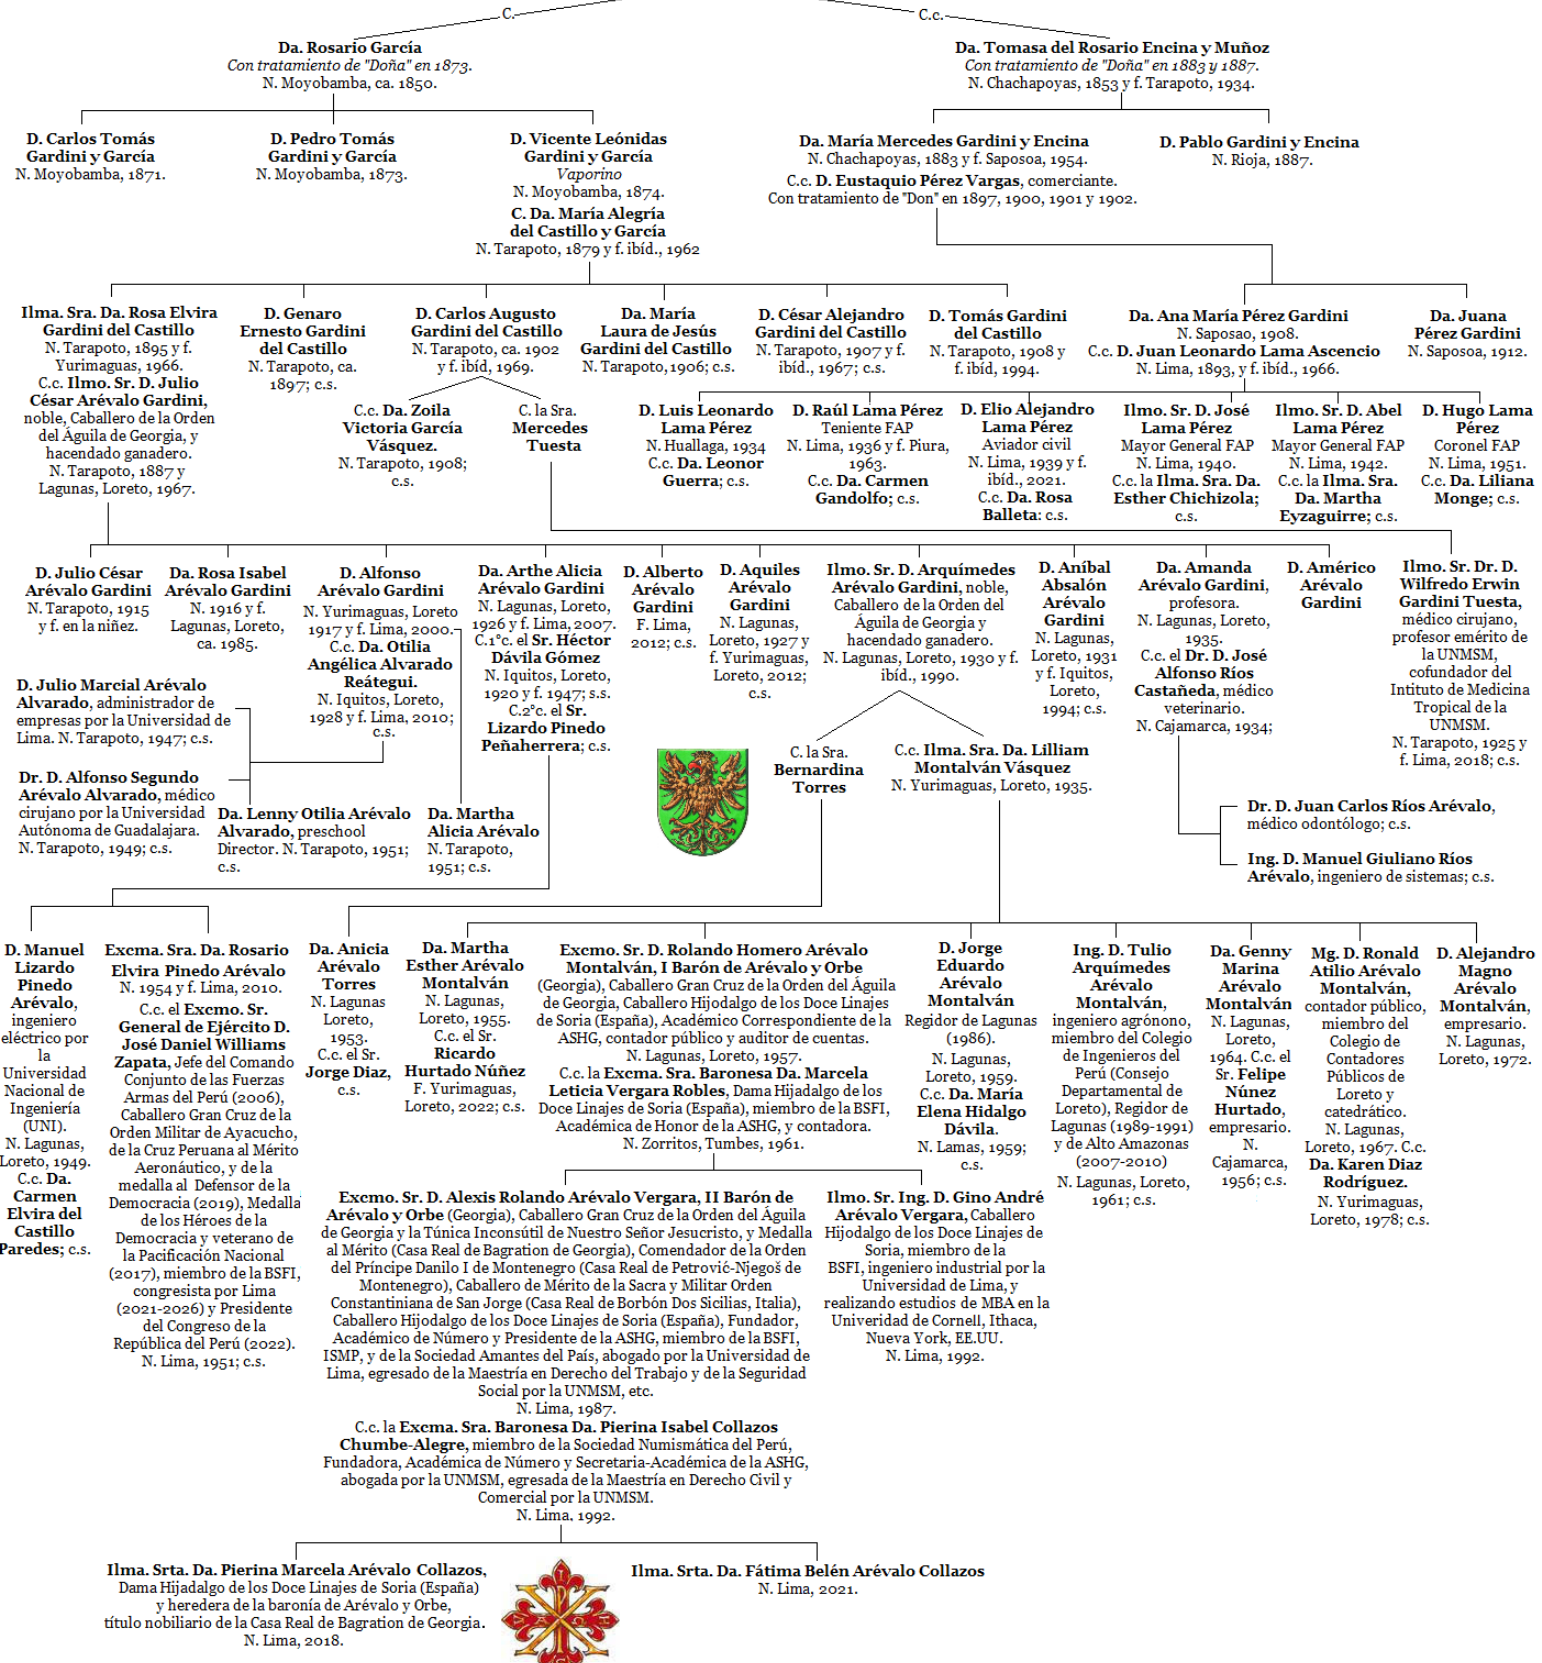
C.

C.c.

**Da. Rosario García**
*Con tratamiento de "Doña" en 1873.*
N. Moyobamba, ca. 1850.

**Da. Tomasa del Rosario Encina y Muñoz**
*Con tratamiento de "Doña" en 1883 y 1887.*
N. Chachapoyas, 1853 y f. Tarapoto, 1934.

**D. Carlos Tomás Gardini y García**
N. Moyobamba, 1871.

**D. Pedro Tomás Gardini y García**
N. Moyobamba, 1873.

**D. Vicente Leónidas Gardini y García**
*Vaporino*
N. Moyobamba, 1874.
**C. Da. María Alegría del Castillo y García**
N. Tarapoto, 1879 y f. ibíd., 1962

**Da. María Mercedes Gardini y Encina**
N. Chachapoyas, 1883 y f. Saposoa, 1954.
C.c. **D. Eustaquio Pérez Vargas**, comerciante.
Con tratamiento de "Don" en 1897, 1900, 1901 y 1902.

**D. Pablo Gardini y Encina**
N. Rioja, 1887.

**Ilma. Sra. Da. Rosa Elvira Gardini del Castillo**
N. Tarapoto, 1895 y f. Yurimaguas, 1966.
C.c. **Ilmo. Sr. D. Julio César Arévalo Gardini**, noble, Caballero de la Orden del Águila de Georgia, y hacendado ganadero.
N. Tarapoto, 1887 y Lagunas, Loreto, 1967.

**D. Genaro Ernesto Gardini del Castillo**
N. Tarapoto, ca. 1897; c.s.

**D. Carlos Augusto Gardini del Castillo**
N. Tarapoto, ca. 1902 y f. ibíd, 1969.

C.c. **Da. Zoila Victoria García Vásquez.**
N. Tarapoto, 1908; c.s.

C. la Sra. **Mercedes Tuesta**

**Da. María Laura de Jesús Gardini del Castillo**
N. Tarapoto, 1906; c.s.

**D. César Alejandro Gardini del Castillo**
N. Tarapoto, 1907 y f. ibíd., 1967; c.s.

**D. Tomás Gardini del Castillo**
N. Tarapoto, 1908 y f. ibíd, 1994.

**Da. Ana María Pérez Gardini**
N. Saposao, 1908.
C.c. **D. Juan Leonardo Lama Ascencio**
N. Lima, 1893, y f. ibíd., 1966.

**Da. Juana Pérez Gardini**
N. Saposoa, 1912.

**D. Luis Leonardo Lama Pérez**
N. Huallaga, 1934
C.c. **Da. Leonor Guerra**; c.s.

**D. Raúl Lama Pérez**
Teniente FAP
N. Lima, 1936 y f. Piura, 1963.
C.c. **Da. Carmen Gandolfo**; c.s.

**D. Elio Alejandro Lama Pérez**
Aviador civil
N. Lima, 1939 y f. ibíd., 2021.
C.c. **Da. Rosa Balleta**; c.s.

**Ilmo. Sr. D. José Lama Pérez**
Mayor General FAP
N. Lima, 1940.
C.c. la **Ilma. Sra. Da. Esther Chichizola**; c.s.

**Ilmo. Sr. D. Abel Lama Pérez**
Mayor General FAP
N. Lima, 1942.
C.c. la **Ilma. Sra. Da. Martha Eyzaguirre**; c.s.

**D. Hugo Lama Pérez**
Coronel FAP
N. Lima, 1951.
C.c. **Da. Liliana Monge**; c.s.

**D. Julio César Arévalo Gardini**
N. Tarapoto, 1915 y f. en la niñez.

**Da. Rosa Isabel Arévalo Gardini**
N. 1916 y f. Lagunas, Loreto, ca. 1985.

**D. Alfonso Arévalo Gardini**
N. Yurimaguas, Loreto 1917 y f. Lima, 2000.
C.c. **Da. Otilia Angélica Alvarado Reátegui.**
N. Iquitos, Loreto, 1928 y f. Lima, 2010; c.s.

**Da. Arthe Alicia Arévalo Gardini**
N. Lagunas, Loreto, 1926 y f. Lima, 2007.
C.1°c. el **Sr. Héctor Dávila Gómez**
N. Iquitos, Loreto, 1920 y f. 1947; s.s.
C.2°c. el **Sr. Lizardo Pinedo Peñaherrera**; c.s.

**D. Alberto Arévalo Gardini**
F. Lima, 2012; c.s.

**D. Aquiles Arévalo Gardini**
N. Lagunas, Loreto, 1927 y f. Yurimaguas, Loreto, 2012; c.s.

**Ilmo. Sr. D. Arquímedes Arévalo Gardini**, noble, Caballero de la Orden del Águila de Georgia y hacendado ganadero.
N. Lagunas, Loreto, 1930 y f. ibíd., 1990.

**D. Aníbal Absalón Arévalo Gardini**
N. Lagunas, Loreto, 1931 y f. Iquitos, Loreto, 1994; c.s.

**Da. Amanda Arévalo Gardini**, profesora.
N. Lagunas, Loreto, 1935.
C.c. el **Dr. D. José Alfonso Ríos Castañeda**, médico veterinario.
N. Cajamarca, 1934;

**D. Américo Arévalo Gardini**

**Ilmo. Sr. Dr. D. Wilfredo Erwin Gardini Tuesta,** médico cirujano, profesor emérito de la UNMSM, cofundador del Intituto de Medicina Tropical de la UNMSM.
N. Tarapoto, 1925 y f. Lima, 2018; c.s.

**D. Julio Marcial Arévalo Alvarado**, administrador de empresas por la Universidad de Lima. N. Tarapoto, 1947; c.s.

**Dr. D. Alfonso Segundo Arévalo Alvarado**, médico cirujano por la Universidad Autónoma de Guadalajara.
N. Tarapoto, 1949; c.s.

**Da. Lenny Otilia Arévalo Alvarado,** preschool Director. N. Tarapoto, 1951; c.s.

**Da. Martha Alicia Arévalo**
N. Tarapoto, 1951; c.s.

C. la Sra. **Bernardina Torres**

C.c. **Ilma. Sra. Da. Lilliam Montalván Vásquez**
N. Yurimaguas, Loreto, 1935.

**Dr. D. Juan Carlos Ríos Arévalo**, médico odontólogo; c.s.

**Ing. D. Manuel Giuliano Ríos Arévalo**, ingeniero de sistemas; c.s.

**D. Manuel Lizardo Pinedo Arévalo,** ingeniero eléctrico por la Universidad Nacional de Ingeniería (UNI).
N. Lagunas, Loreto, 1949.
C.c. **Da. Carmen Elvira del Castillo Paredes**; c.s.

**Excma. Sra. Da. Rosario Elvira Pinedo Arévalo**
N. 1954 y f. Lima, 2010.
C.c. el **Excmo. Sr. General de Ejército D. José Daniel Williams Zapata**, Jefe del Comando Conjunto de las Fuerzas Armas del Perú (2006), Caballero Gran Cruz de la Orden Militar de Ayacucho, de la Cruz Peruana al Mérito Aeronáutico, y de la medalla al Defensor de la Democracia (2019), Medalla de los Héroes de la Democracia y veterano de la Pacificación Nacional (2017), miembro de la BSFI, congresista por Lima (2021-2026) y Presidente del Congreso de la República del Perú (2022).
N. Lima, 1951; c.s.

**Da. Anicia Arévalo Torres**
N. Lagunas Loreto, 1953.
C.c. el Sr. **Jorge Diaz**, c.s.

**Da. Martha Esther Arévalo Montalván**
N. Lagunas, Loreto, 1955.
C.c. el Sr. **Ricardo Hurtado Núñez**
F. Yurimaguas, Loreto, 2022; c.s.

**Excmo. Sr. D. Rolando Homero Arévalo Montalván, I Barón de Arévalo y Orbe** (Georgia), Caballero Gran Cruz de la Orden del Águila de Georgia, Caballero Hijodalgo de los Doce Linajes de Soria (España), Académico Correspondiente de la ASHG, contador público y auditor de cuentas.
N. Lagunas, Loreto, 1957.
C.c. la **Excma. Sra. Baronesa Da. Marcela Leticia Vergara Robles**, Dama Hijadalgo de los Doce Linajes de Soria (España), miembro de la BSFI, Académica de Honor de la ASHG, y contadora.
N. Zorritos, Tumbes, 1961.

**D. Jorge Eduardo Arévalo Montalván**
Regidor de Lagunas (1986).
N. Lagunas, Loreto, 1959.
C.c. **Da. María Elena Hidalgo Dávila.**
N. Lamas, 1959; c.s.

**Ing. D. Tulio Arquímedes Arévalo Montalván,** ingeniero agrónono, miembro del Colegio de Ingenieros del Perú (Consejo Departamental de Loreto), Regidor de Lagunas (1989-1991) y de Alto Amazonas (2007-2010)
N. Lagunas, Loreto, 1961; c.s.

**Da. Genny Marina Arévalo Montalván**
N. Lagunas, Loreto, 1964. C.c. el Sr. **Felipe Núñez Hurtado**, empresario.
N. Cajamarca, 1956; c.s.

**Mg. D. Ronald Atilio Arévalo Montalván,** contador público, miembro del Colegio de Contadores Públicos de Loreto y catedrático.
N. Lagunas, Loreto, 1967. C.c. **Da. Karen Diaz Rodríguez.**
N. Yurimaguas, Loreto, 1978; c.s.

**D. Alejandro Magno Arévalo Montalván,** empresario.
N. Lagunas, Loreto, 1972.

**Excmo. Sr. D. Alexis Rolando Arévalo Vergara, II Barón de Arévalo y Orbe** (Georgia), Caballero Gran Cruz de la Orden del Águila de Georgia y la Túnica Inconsútil de Nuestro Señor Jesucristo, y Medalla al Mérito (Casa Real de Bagration de Georgia), Comendador de la Orden del Príncipe Danilo I de Montenegro (Casa Real de Petrović-Njegoš de Montenegro), Caballero de Mérito de la Sacra y Militar Orden Constantiniana de San Jorge (Casa Real de Borbón Dos Sicilias, Italia), Caballero Hijodalgo de los Doce Linajes de Soria (España), Fundador, Académico de Número y Presidente de la ASHG, miembro de la BSFI, ISMP, y de la Sociedad Amantes del País, abogado por la Universidad de Lima, egresado de la Maestría en Derecho del Trabajo y de la Seguridad Social por la UNMSM, etc.
N. Lima, 1987.
C.c. la **Excma. Sra. Baronesa Da. Pierina Isabel Collazos Chumbe-Alegre**, miembro de la Sociedad Numismática del Perú, Fundadora, Académica de Número y Secretaria-Académica de la ASHG, abogada por la UNMSM, egresada de la Maestría en Derecho Civil y Comercial por la UNMSM.
N. Lima, 1992.

**Ilmo. Sr. Ing. D. Gino André Arévalo Vergara,** Caballero Hijodalgo de los Doce Linajes de Soria, miembro de la BSFI, ingeniero industrial por la Universidad de Lima, y realizando estudios de MBA en la Univeridad de Cornell, Ithaca, Nueva York, EE.UU.
N. Lima, 1992.

**Ilma. Srta. Da. Pierina Marcela Arévalo Collazos,** Dama Hijadalgo de los Doce Linajes de Soria (España) y heredera de la baronía de Arévalo y Orbe, título nobiliario de la Casa Real de Bagration de Georgia.
N. Lima, 2018.

**Ilma. Srta. Da. Fátima Belén Arévalo Collazos**
N. Lima, 2021.